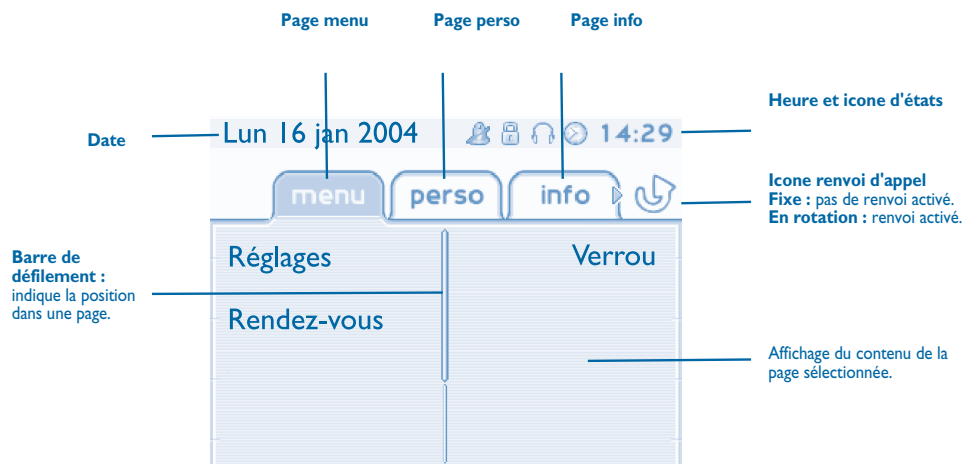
Page menu

Page perso

Page info

Heure et icone d'états

Date

Lun 16 jan 2004

14:29

menu

perso

info

Icone renvoi d'appel
Fixe : pas de renvoi activé.
En rotation : renvoi activé.

Barre de défilement : indique la position dans une page.

Réglages

Verrou

Rendez-vous

Affichage du contenu de la page sélectionnée.